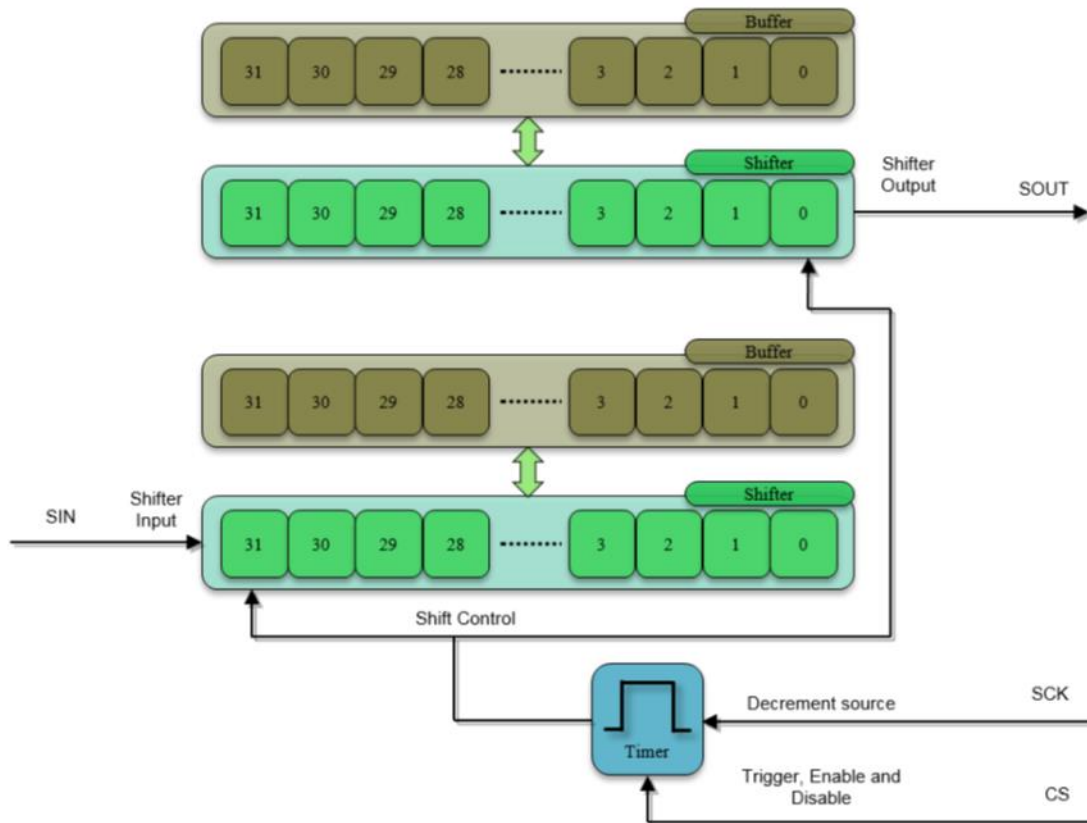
Buffer

31 30 29 28 ........ 3 2 1 0

Shifter

31 30 29 28 ........ 3 2 1 0

Shifter Output

SOUT

Buffer

31 30 29 28 ........ 3 2 1 0

Shifter

SIN

Shifter Input

31 30 29 28 ........ 3 2 1 0

Shift Control

Timer

Decrement source

SCK

Trigger, Enable and Disable

CS